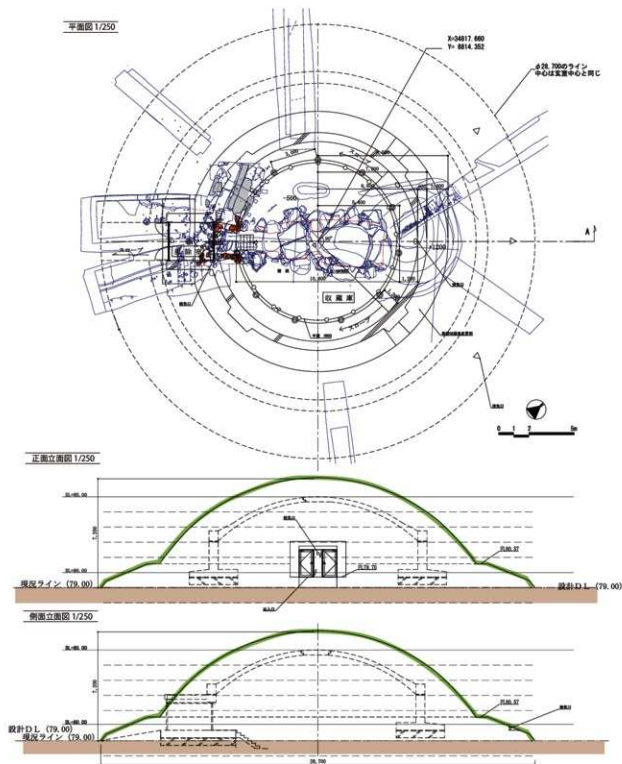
平面図 1/250

X=34817.660
Y= 8814.352

φ28,700のライン
中心は玄室中心と同じ

A

収蔵庫

正面立面図 1/250

現況ライン (79.00)

設計ＤＬ (79.00)

側面立面図 1/250

設計ＤＬ (79.00)
現況ライン (79.00)

28,700